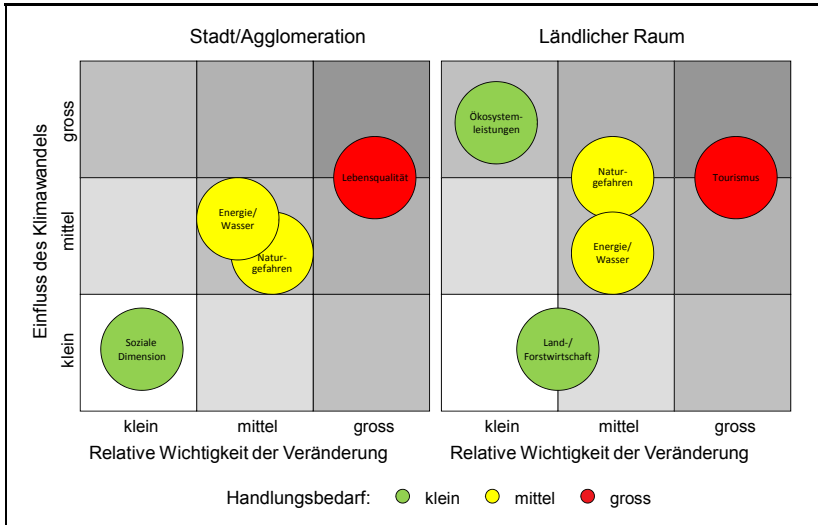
Stadt/Agglomeration

Ländlicher Raum

Einfluss des Klimawandels

gross

mittel

klein

Lebensqualität

Energie/ Wasser

Natur-gefahren

Soziale Dimension

Ökosystem-leistungen

Natur-gefahren

Tourismus

Energie/ Wasser

Land-/ Forstwirtschaft

klein mittel gross

Relative Wichtigkeit der Veränderung

klein mittel gross

Relative Wichtigkeit der Veränderung

Handlungsbedarf: klein mittel gross